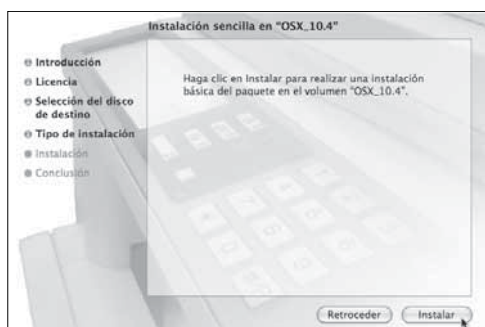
Instalación sencilla en "OSX_10.4"

Introducción
Licencia
Selección del disco de destino
Tipo de instalación
Instalación
Conclusión

Haga clic en Instalar para realizar una instalación básica del paquete en el volumen "OSX_10.4".

Retroceder
Instalar